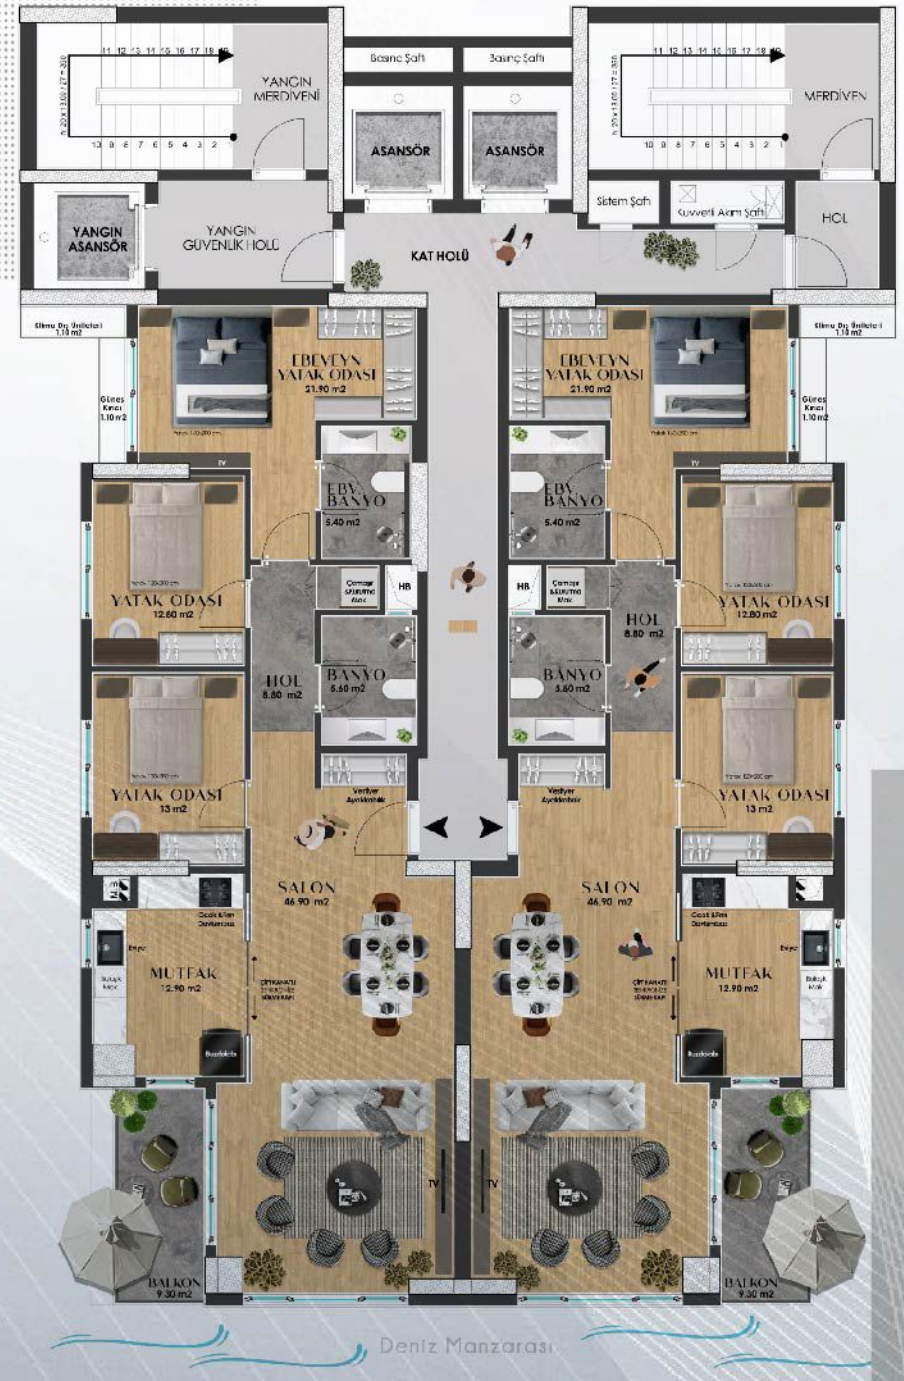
11 12 13 14 15 16 17 18 19
10 9 8 7 6 5 4 3 2 1
YANGIN MERDİVENİ

Basınç Şaftı
Basınç Şaftı

ASANSÖR
ASANSÖR

11 12 13 14 15 16 17 18 19
10 9 8 7 6 5 4 3 2 1
MERDİVEN

YANGIN ASANSÖR

YANGIN GÜVENLİK HOLÜ

Sistem Şaft
Kuvvetli Akım Şaftı
HOL

KAT HOLÜ

Klima Dış Üniteleri 1.10 m2
Güneş Kırıcı 1.10 m2
EBEVEYN YATAK ODASI 21.90 m2

EBEVEYN YATAK ODASI 21.90 m2
Klima Dış Üniteleri 1.10 m2
Güneş Kırıcı 1.10 m2

TV
EBV. BANYO 5.40 m2
EBV. BANYO 5.40 m2
TV

YATAK ODASI 12.60 m2
Çamaşır & Kurutma Mak.
HB
HB
Çamaşır & Kurutma Mak.
HOL 8.80 m2
YATAK ODASI 12.80 m2

HOL 8.80 m2
BANYO 5.60 m2
BANYO 5.60 m2

YATAK ODASI 13 m2
Vestiyer Ayakkabılık
Vestiyer Ayakkabılık
YATAK ODASI 13 m2

SALON 46.90 m2
SALON 46.90 m2

Ocak & Fırın Davlumbaz
Evye
Bulaşık Mak.
MUTFAK 12.90 m2
ÇİFT KANATLI SÜRME KAPI
Buzdolabı

Ocak & Fırın Davlumbaz
ÇİFT KANATLI SÜRME KAPI
MUTFAK 12.90 m2
Evye
Bulaşık Mak.
Buzdolabı

TV
TV

BALKON 9.30 m2
BALKON 9.30 m2

Deniz Manzarası